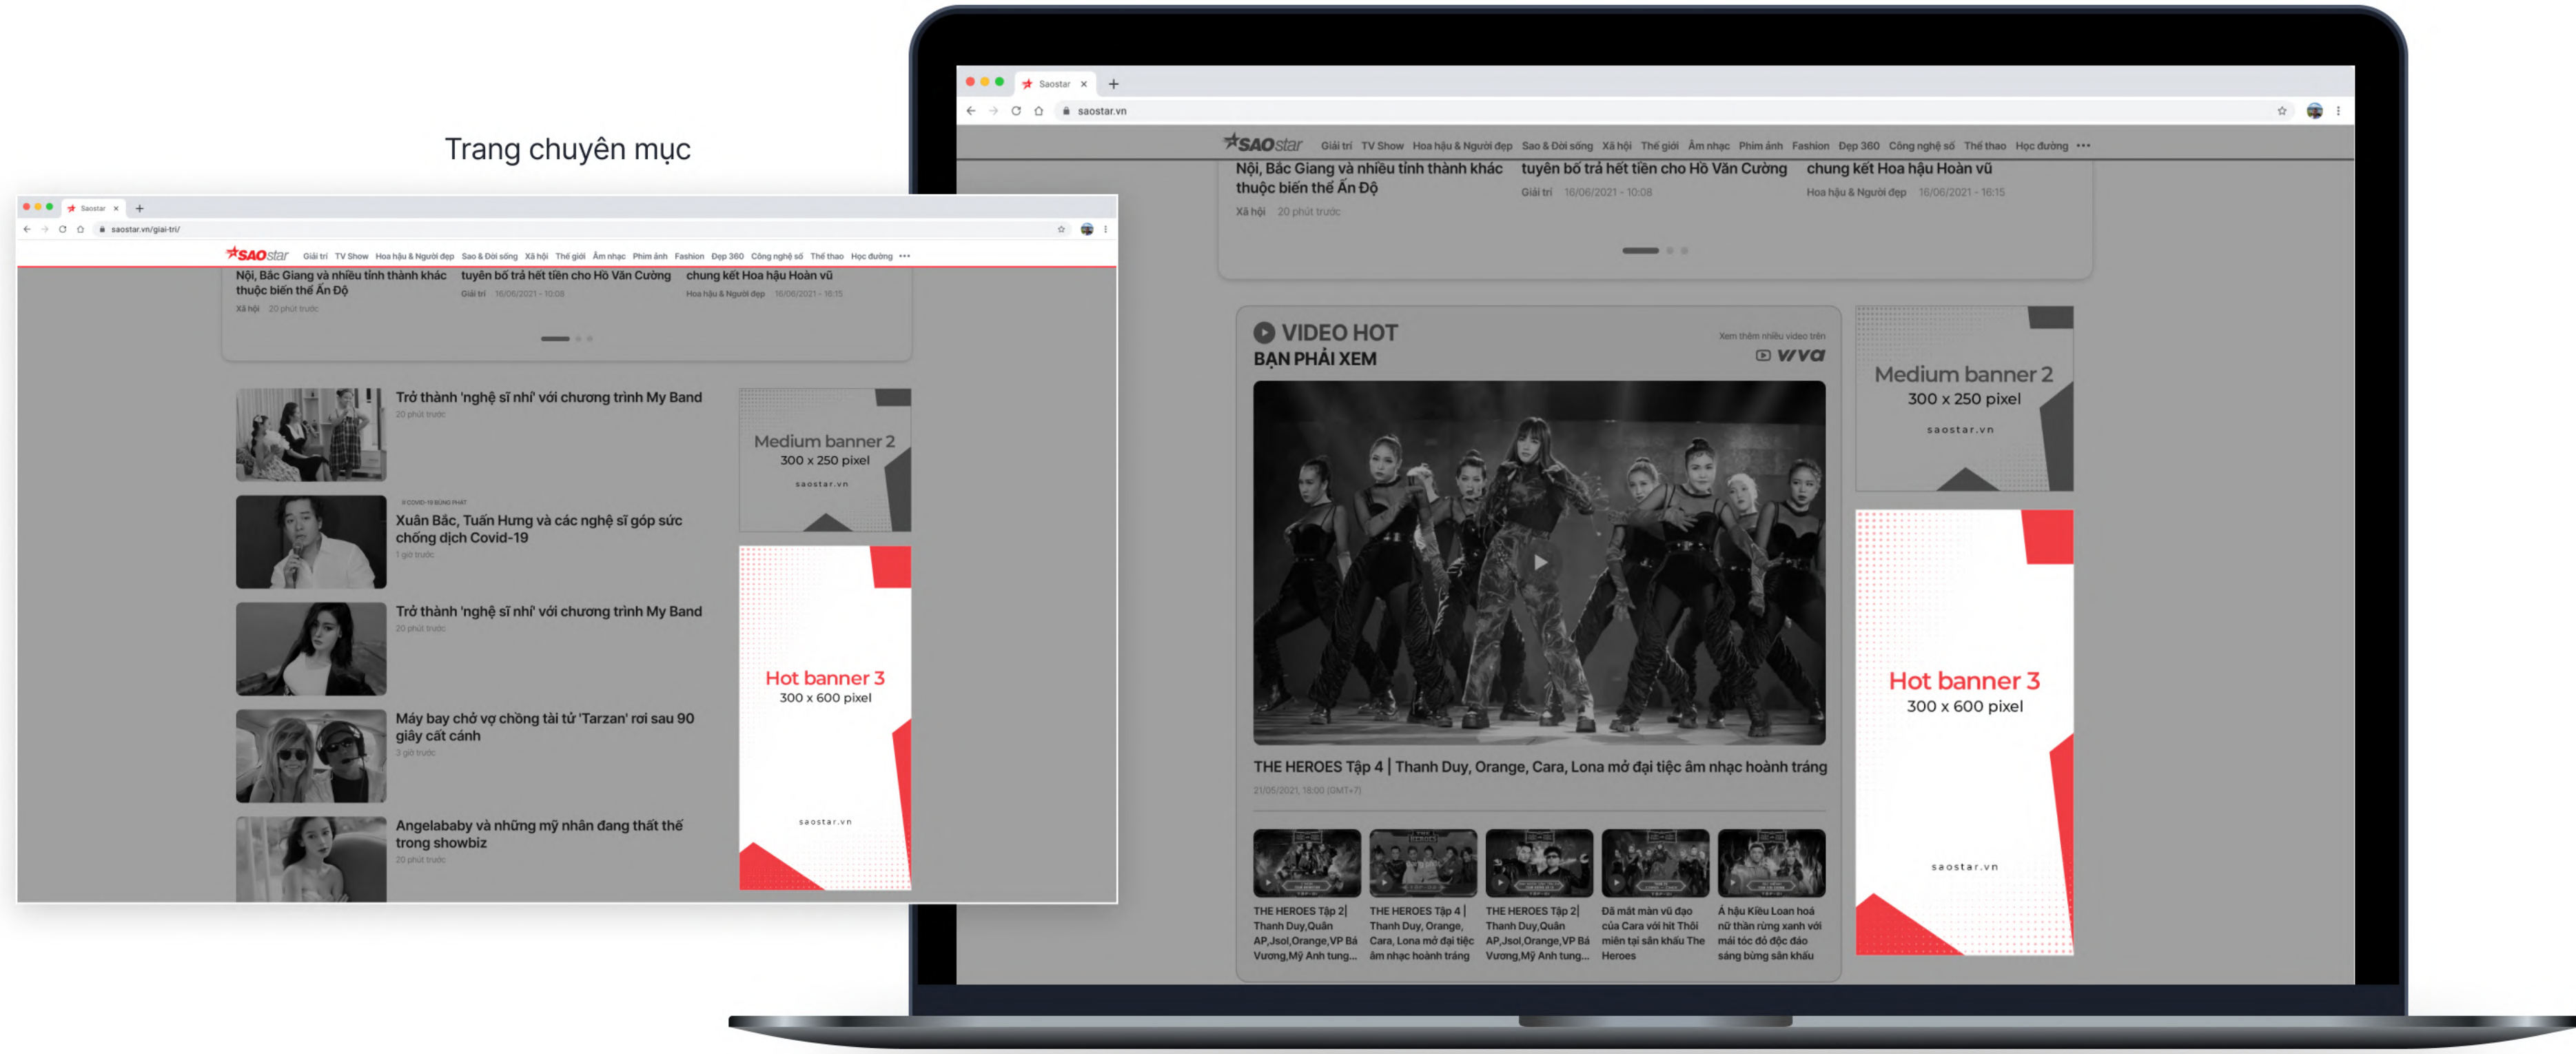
Trang chuyên mục

Saostar ×
saostar.vn/giai-tri/

SAOstar Giải trí TV Show Hoa hậu & Người đẹp Sao & Đời sống Xã hội Thế giới Âm nhạc Phim ảnh Fashion Đẹp 360 Công nghệ số Thể thao Học đường •••

Nội, Bắc Giang và nhiều tỉnh thành khác thuộc biến thể Ấn Độ
Xã hội 20 phút trước

tuyên bố trả hết tiền cho Hồ Văn Cường
Giải trí 16/06/2021 - 10:08

chung kết Hoa hậu Hoàn vũ
Hoa hậu & Người đẹp 16/06/2021 - 16:15

Trở thành 'nghệ sĩ nhí' với chương trình My Band
20 phút trước

Xuân Bắc, Tuấn Hưng và các nghệ sĩ góp sức chống dịch Covid-19
1 giờ trước

Trở thành 'nghệ sĩ nhí' với chương trình My Band
20 phút trước

Máy bay chở vợ chồng tài tử 'Tarzan' rơi sau 90 giây cất cánh
3 giờ trước

Angelababy và những mỹ nhân đang thất thế trong showbiz
20 phút trước

Medium banner 2
300 x 250 pixel
saostar.vn

Hot banner 3
300 x 600 pixel
saostar.vn

Saostar ×
saostar.vn

SAOstar Giải trí TV Show Hoa hậu & Người đẹp Sao & Đời sống Xã hội Thế giới Âm nhạc Phim ảnh Fashion Đẹp 360 Công nghệ số Thể thao Học đường •••

Nội, Bắc Giang và nhiều tỉnh thành khác thuộc biến thể Ấn Độ
Xã hội 20 phút trước

tuyên bố trả hết tiền cho Hồ Văn Cường
Giải trí 16/06/2021 - 10:08

chung kết Hoa hậu Hoàn vũ
Hoa hậu & Người đẹp 16/06/2021 - 16:15

VIDEO HOT
BẠN PHẢI XEM
Xem thêm nhiều video trên
VIVA

THE HEROES Tập 4 | Thanh Duy, Orange, Cara, Lona mở đại tiệc âm nhạc hoành tráng
21/05/2021, 18:00 (GMT+7)

THE HEROES Tập 2| Thanh Duy,Quân AP,Jsol,Orange,VP Bá Vương,Mỹ Anh tung...

THE HEROES Tập 4 | Thanh Duy, Orange, Cara, Lona mở đại tiệc âm nhạc hoành tráng

THE HEROES Tập 2| Thanh Duy,Quân AP,Jsol,Orange,VP Bá Vương,Mỹ Anh tung...

Đã mắt màn vũ đạo của Cara với hit Thôi miên tại sân khấu The Heroes

Á hậu Kiều Loan hoá nữ thần rừng xanh với mái tóc đỏ độc đáo sáng bừng sân khấu

Medium banner 2
300 x 250 pixel
saostar.vn

Hot banner 3
300 x 600 pixel
saostar.vn